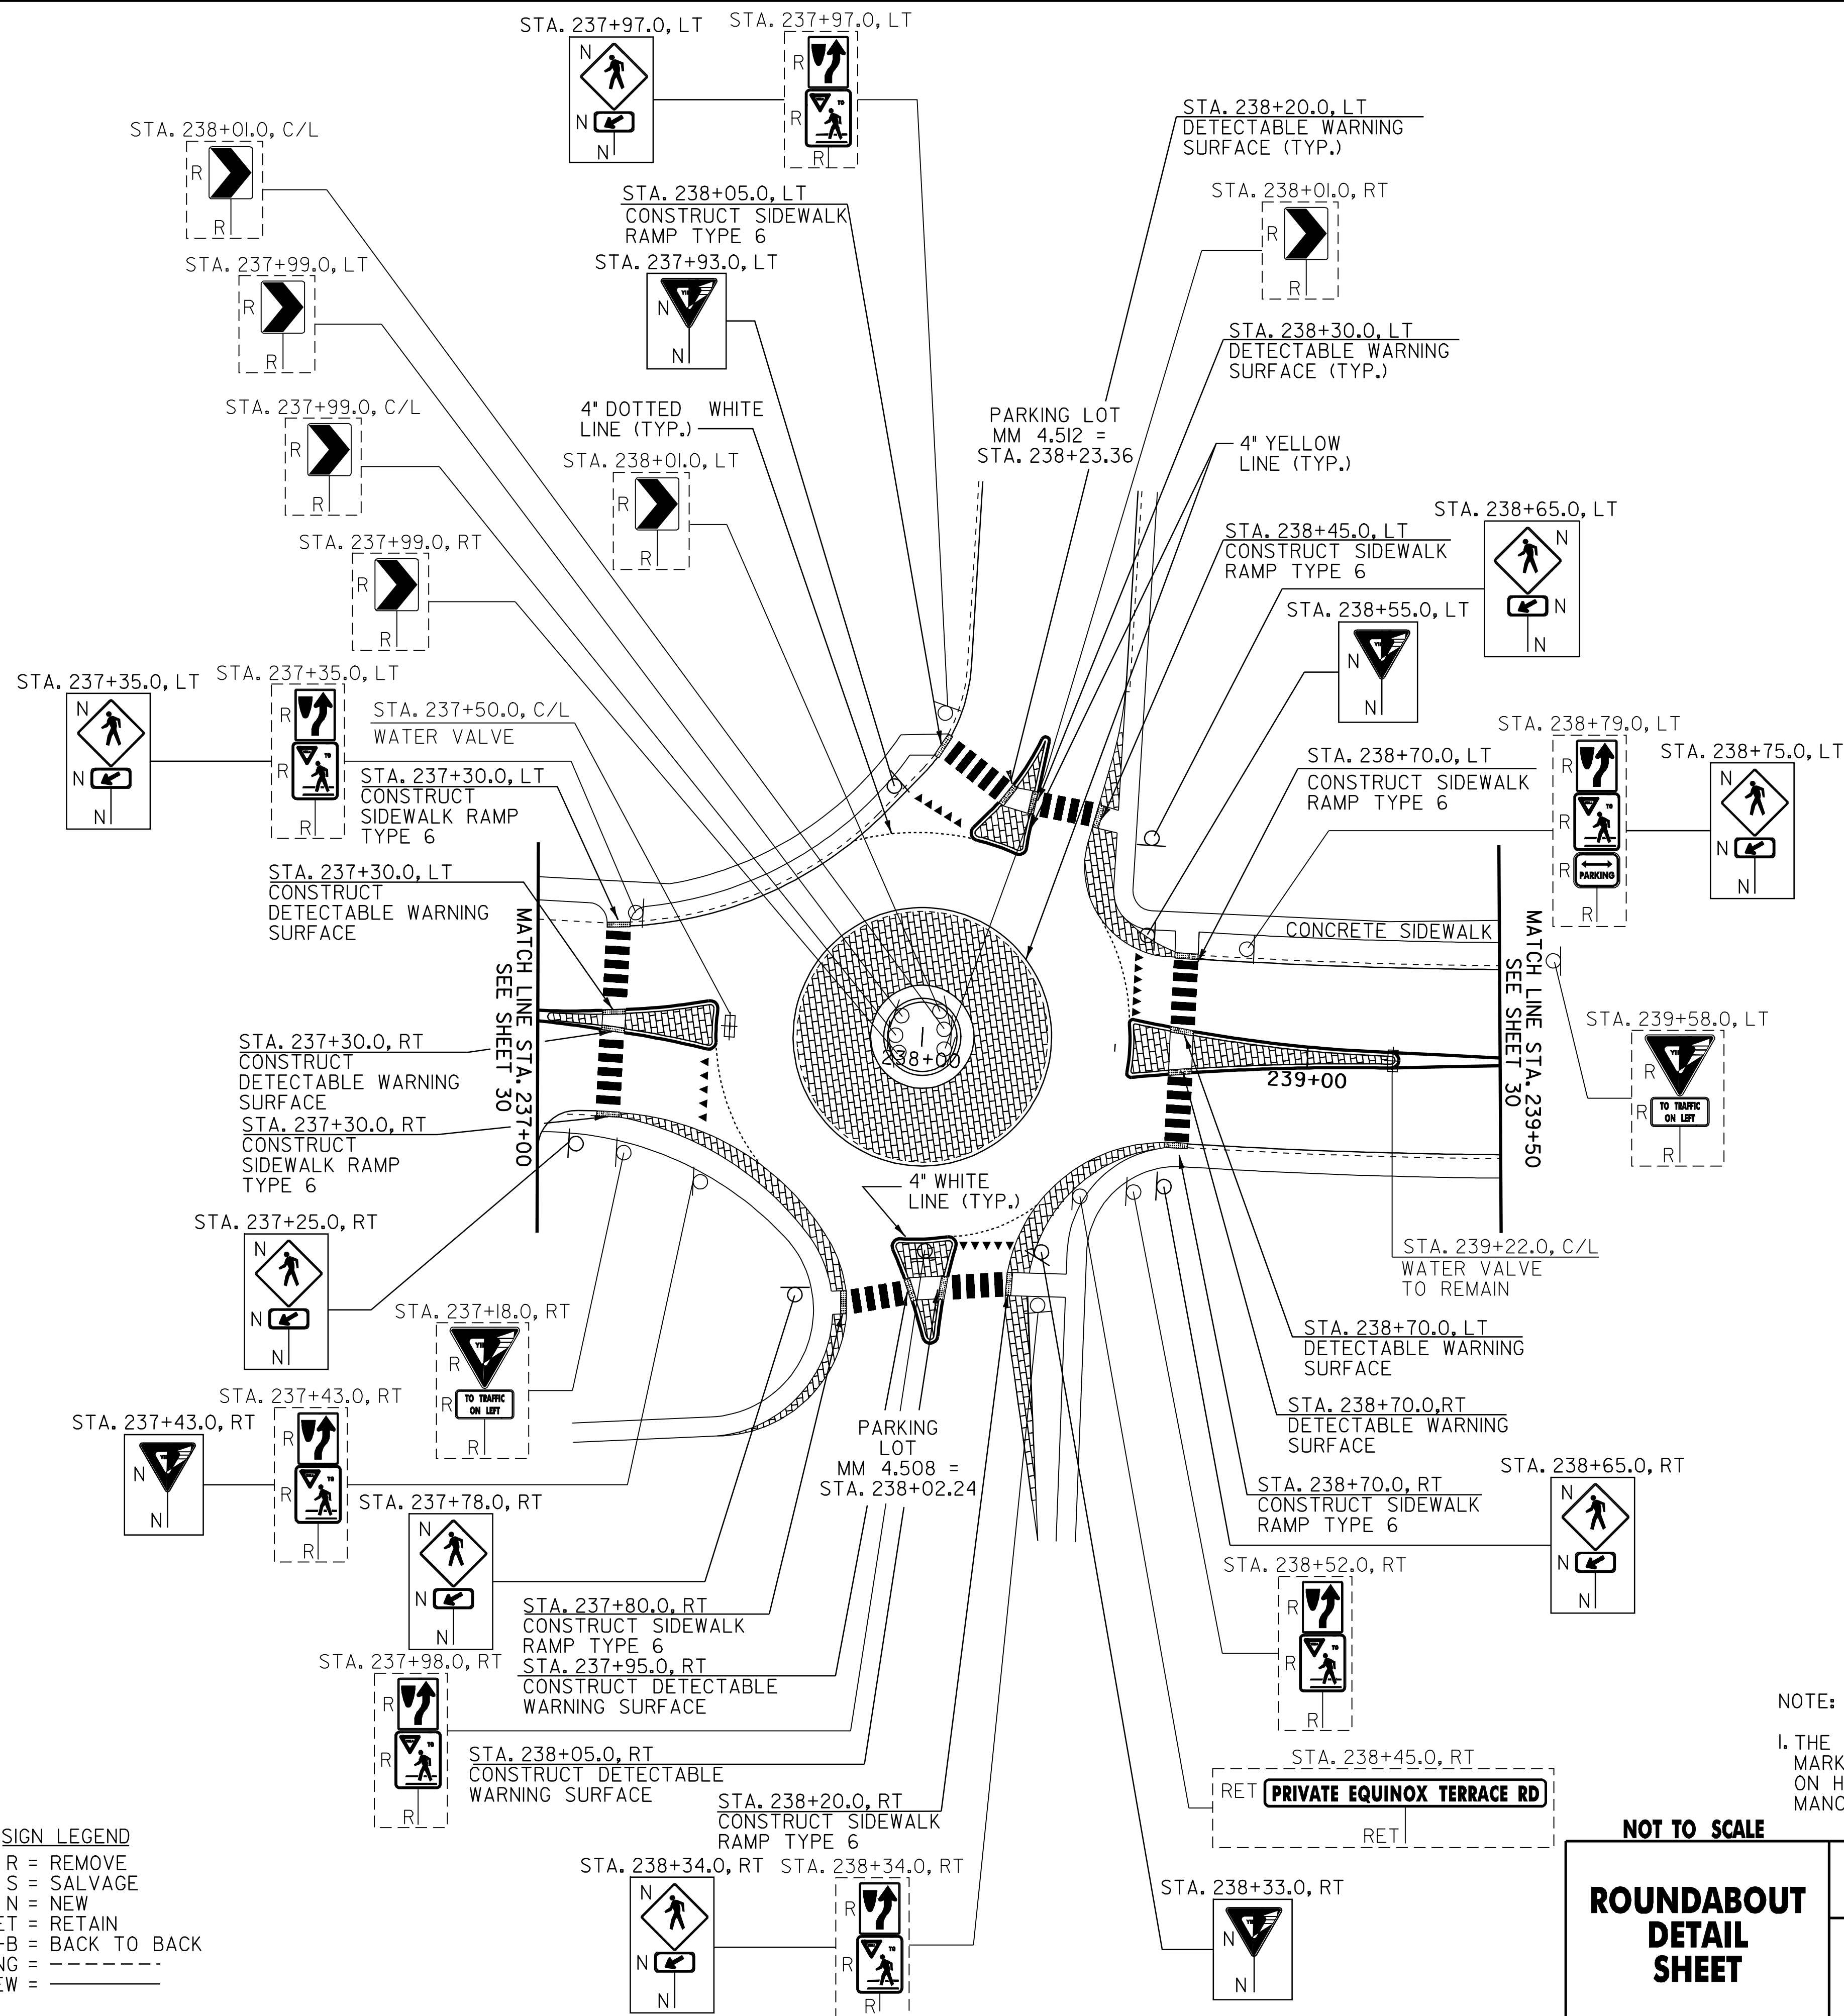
STA. 237+97.0, LT
N
N
N
STA. 237+97.0, LT
R
R
R
STA. 238+01.0, C/L
R
R
STA. 238+20.0, LT
DETECTABLE WARNING SURFACE (TYP.)
STA. 238+05.0, LT
CONSTRUCT SIDEWALK RAMP TYPE 6
STA. 238+01.0, RT
R
R
STA. 237+99.0, LT
R
R
STA. 237+93.0, LT
N
N
STA. 238+30.0, LT
DETECTABLE WARNING SURFACE (TYP.)
STA. 237+99.0, C/L
R
R
4" DOTTED WHITE LINE (TYP.)
PARKING LOT
MM 4.512 =
STA. 238+23.36
4" YELLOW LINE (TYP.)
STA. 238+01.0, LT
R
R
STA. 238+65.0, LT
N
N
N
STA. 238+45.0, LT
CONSTRUCT SIDEWALK RAMP TYPE 6
STA. 237+99.0, RT
R
R
STA. 238+55.0, LT
N
N
STA. 237+35.0, LT
N
N
N
STA. 237+35.0, LT
R
R
R
STA. 237+50.0, C/L
WATER VALVE
STA. 238+79.0, LT
R
R
R
R
STA. 238+75.0, LT
N
N
N
STA. 238+70.0, LT
CONSTRUCT SIDEWALK RAMP TYPE 6
STA. 237+30.0, LT
CONSTRUCT SIDEWALK RAMP TYPE 6
STA. 237+30.0, LT
CONSTRUCT DETECTABLE WARNING SURFACE
CONCRETE SIDEWALK
MATCH LINE STA. 237+00
SEE SHEET 30
MATCH LINE STA. 239+50
SEE SHEET 30
STA. 239+58.0, LT
R
R
TO TRAFFIC ON LEFT
R
238+00
239+00
STA. 237+30.0, RT
CONSTRUCT DETECTABLE WARNING SURFACE
STA. 237+30.0, RT
CONSTRUCT SIDEWALK RAMP TYPE 6
4" WHITE LINE (TYP.)
STA. 237+25.0, RT
N
N
N
STA. 239+22.0, C/L
WATER VALVE
TO REMAIN
STA. 237+18.0, RT
R
R
TO TRAFFIC ON LEFT
R
STA. 238+70.0, LT
DETECTABLE WARNING SURFACE
STA. 237+43.0, RT
R
R
R
STA. 237+43.0, RT
N
N
PARKING LOT
MM 4.508 =
STA. 238+02.24
STA. 238+70.0,RT
DETECTABLE WARNING SURFACE
STA. 238+65.0, RT
N
N
N
STA. 237+78.0, RT
N
N
N
STA. 238+70.0, RT
CONSTRUCT SIDEWALK RAMP TYPE 6
STA. 238+52.0, RT
R
R
R
STA. 237+80.0, RT
CONSTRUCT SIDEWALK RAMP TYPE 6
STA. 237+95.0, RT
CONSTRUCT DETECTABLE WARNING SURFACE
STA. 237+98.0, RT
R
R
R
NOTE:
1. THE MARK ON H MANC
STA. 238+05.0, RT
CONSTRUCT DETECTABLE WARNING SURFACE
STA. 238+45.0, RT
RET
PRIVATE EQUINOX TERRACE RD
RET
STA. 238+20.0, RT
CONSTRUCT SIDEWALK RAMP TYPE 6
NOT TO SCALE
SIGN LEGEND
R = REMOVE
S = SALVAGE
N = NEW
ET = RETAIN
-B = BACK TO BACK
NG =
EW =
STA. 238+34.0, RT
N
N
N
STA. 238+34.0, RT
R
R
R
STA. 238+33.0, RT
N
N
ROUNDABOUT DETAIL SHEET